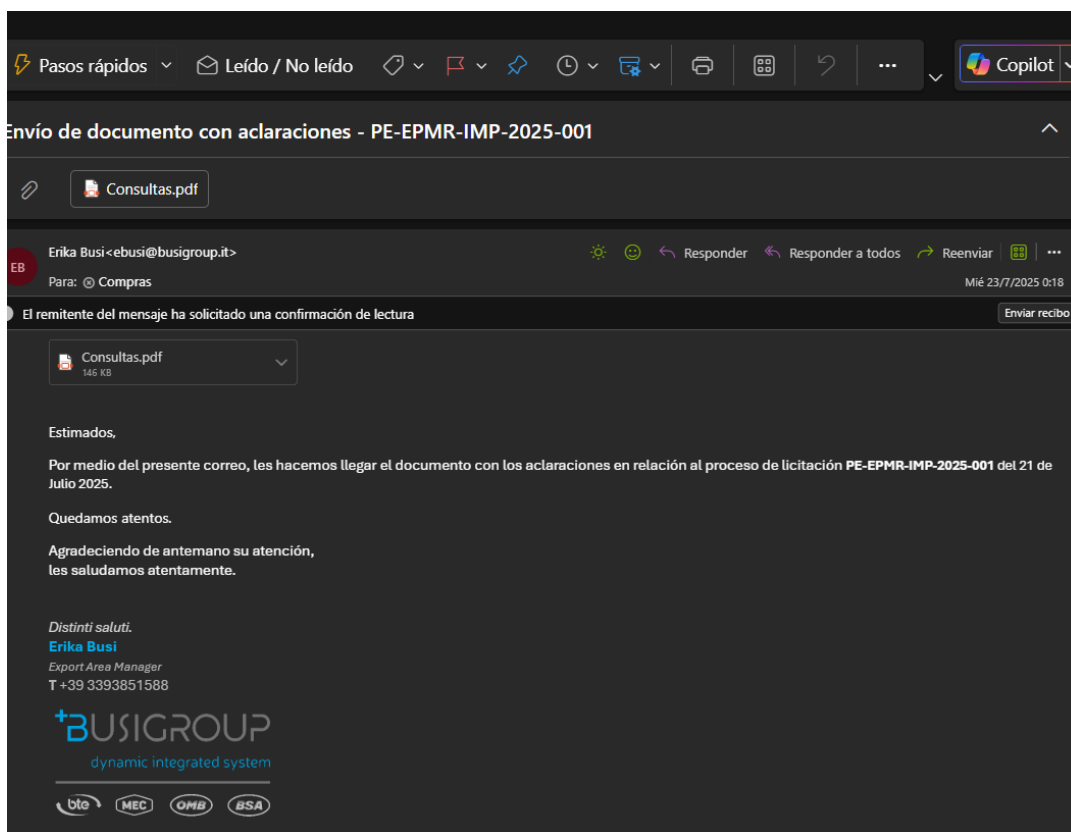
Pasos rápidos Leído / No leído Copilot

Envío de documento con aclaraciones - PE-EPMR-IMP-2025-001

Consultas.pdf

EB Erika Busi<ebusi@busigroup.it>
Para: Compras

Responder Responder a todos Reenviar

Mié 23/7/2025 0:18

El remitente del mensaje ha solicitado una confirmación de lectura

Enviar recibo

Consultas.pdf
146 KB

Estimados,

Por medio del presente correo, les hacemos llegar el documento con los aclaraciones en relación al proceso de licitación **PE-EPMR-IMP-2025-001** del 21 de Julio 2025.

Quedamos atentos.

Agradeciendo de antemano su atención,
les saludamos atentamente.

Distinti saluti.
Erika Busi
Export Area Manager
T +39 3393851588

+BUSIGROUP
dynamic integrated system

bte MEC OMB BSA